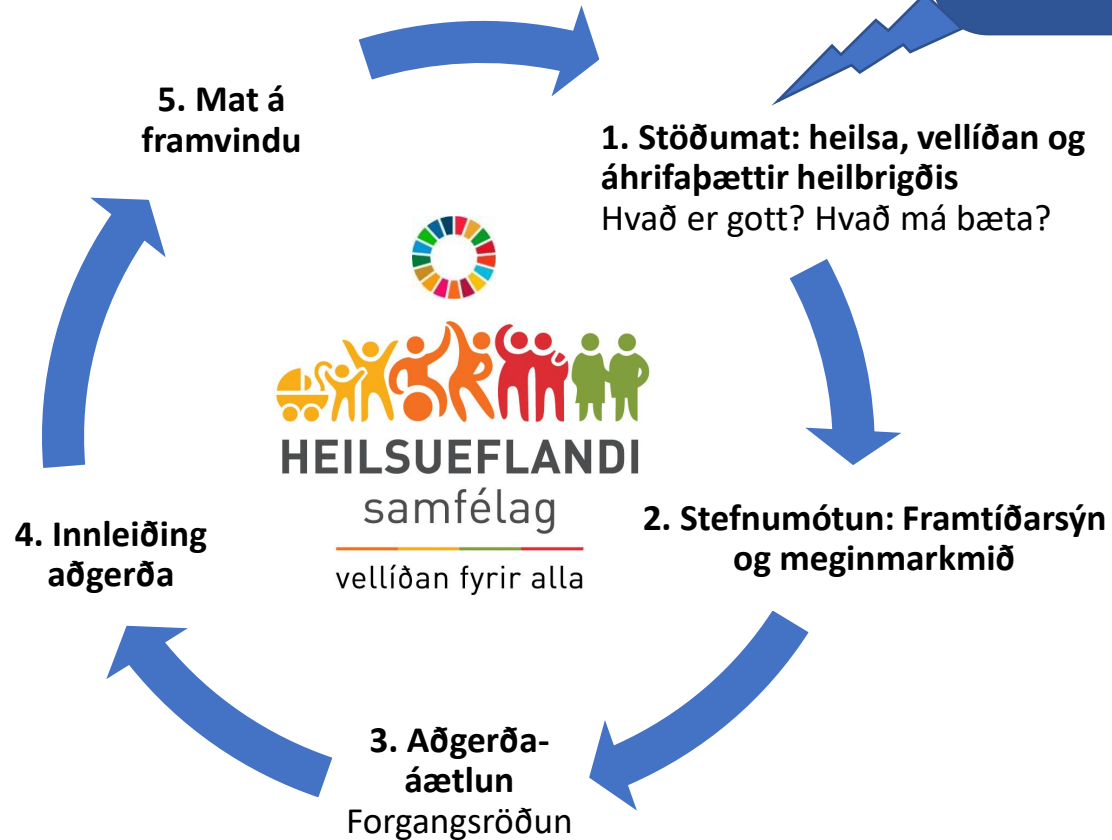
5. Mat á framvindu

1. Stöðumat: heilsa, vellíðan og áhrifaþættir heilbrigðis
Hvað er gott? Hvað má bæta?

HEILSUEFLANDI
samfélag
vellíðan fyrir alla

2. Stefnumótun: Framtíðarsýn og meginmarkmið

3. Aðgerða-áætlun
Forgangsröðun

4. Innleiðing aðgerða